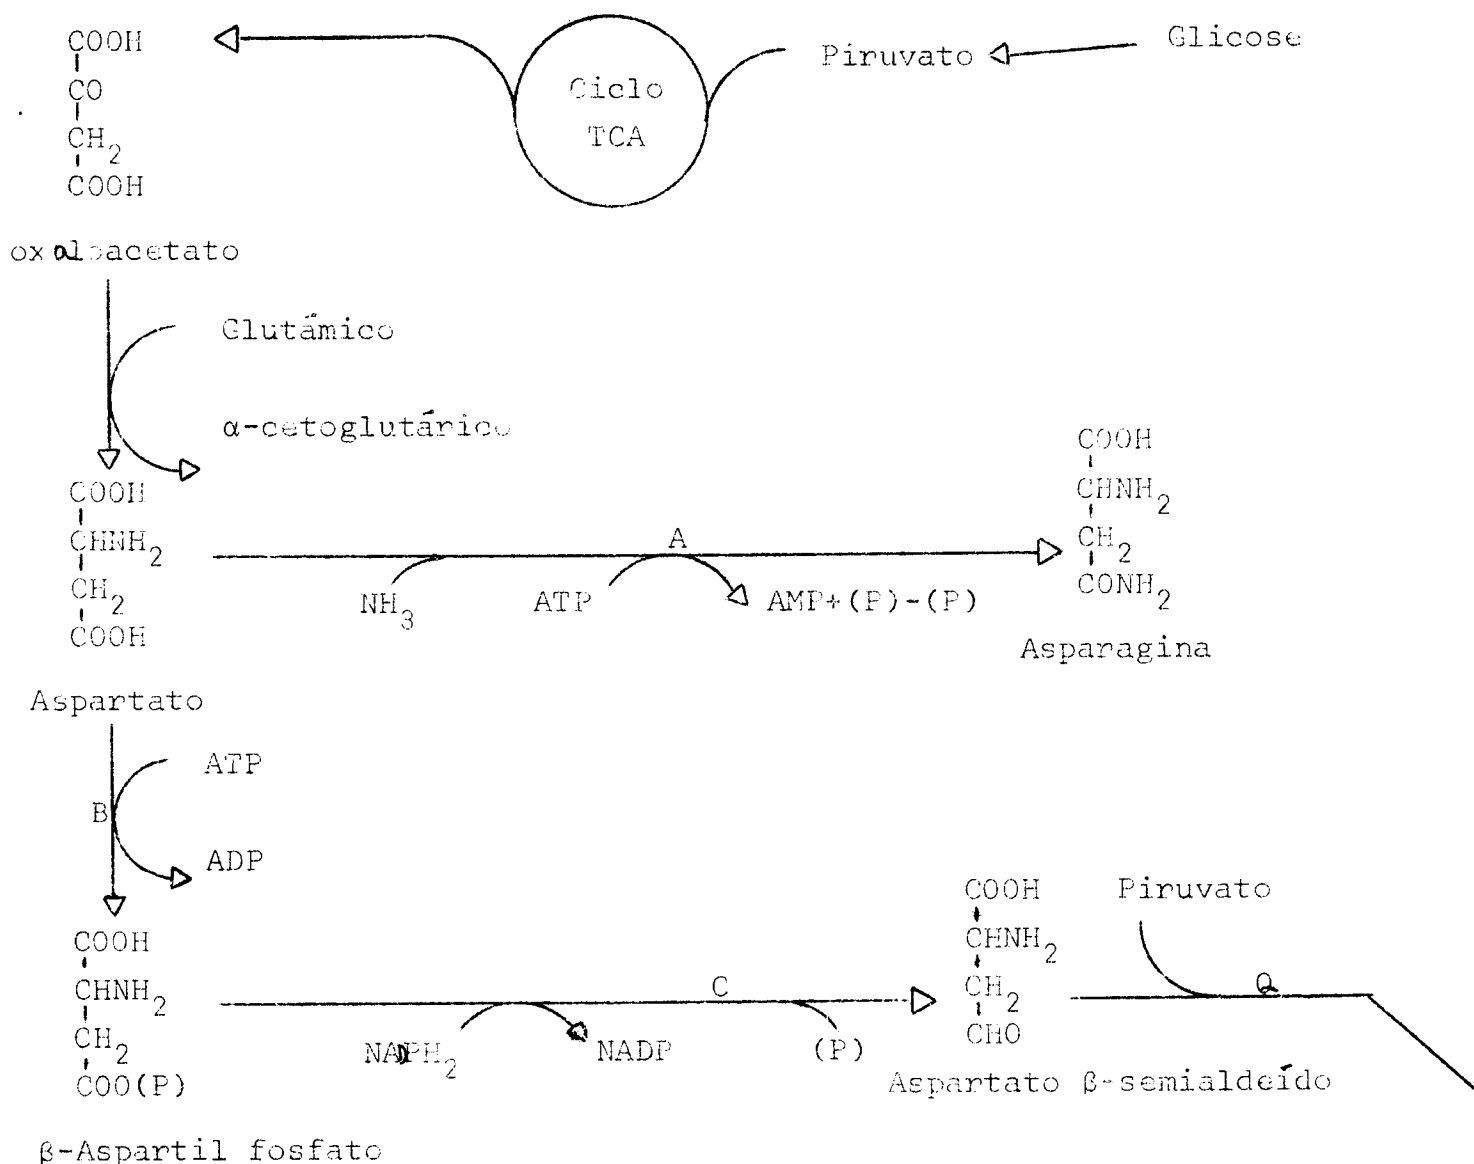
COOH
CO
$CH_2$
COOH

oxaloacetato

Ciclo TCA

Piruvato

Glicose

Glutâmico

α-cetoglutárico

COOH
$CHNH_2$
$CH_2$
COOH

Aspartato

$NH_3$

ATP

A

AMP+(P)-(P)

COOH
$CHNH_2$
$CH_2$
$CONH_2$

Asparagina

B

ATP

ADP

COOH
$CHNH_2$
$CH_2$
COO(P)

β-Aspartil fosfato

$NADPH_2$

NADP

C

(P)

COOH
$CHNH_2$
$CH_2$
CHO

Aspartato β-semialdeído

Piruvato

Q